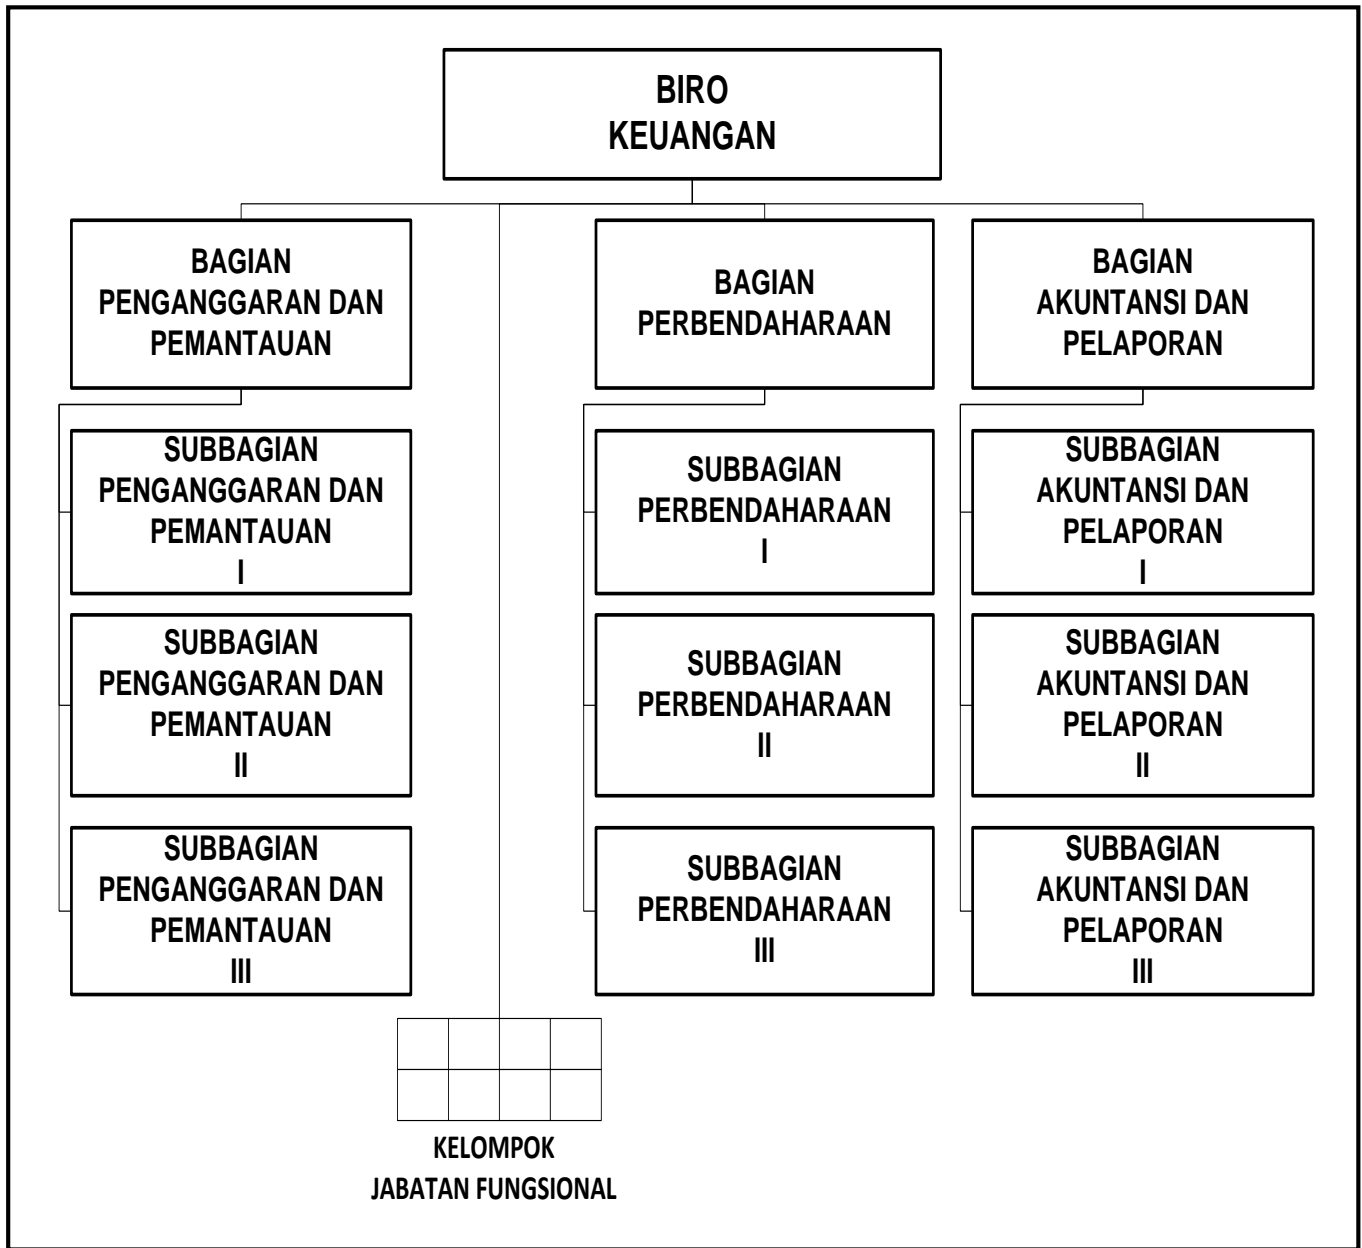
BIRO
KEUANGAN

BAGIAN
PENGANGGARAN DAN
PEMANTAUAN

SUBBAGIAN
PENGANGGARAN DAN
PEMANTAUAN
I

SUBBAGIAN
PENGANGGARAN DAN
PEMANTAUAN
II

SUBBAGIAN
PENGANGGARAN DAN
PEMANTAUAN
III

BAGIAN
PERBENDAHARAAN

SUBBAGIAN
PERBENDAHARAAN
I

SUBBAGIAN
PERBENDAHARAAN
II

SUBBAGIAN
PERBENDAHARAAN
III

BAGIAN
AKUNTANSI DAN
PELAPORAN

SUBBAGIAN
AKUNTANSI DAN
PELAPORAN
I

SUBBAGIAN
AKUNTANSI DAN
PELAPORAN
II

SUBBAGIAN
AKUNTANSI DAN
PELAPORAN
III

KELOMPOK
JABATAN FUNGSIONAL